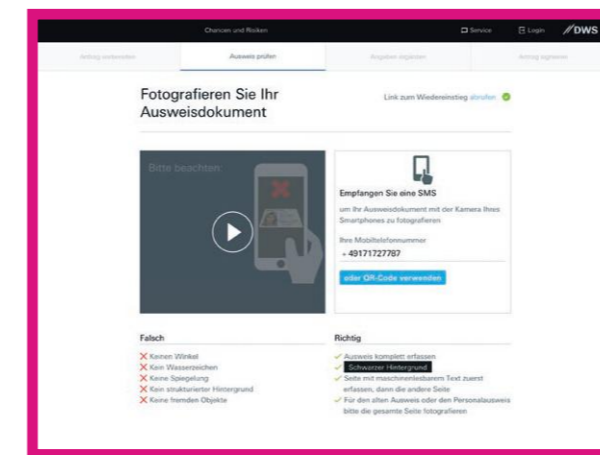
Chancen und Risiken

Service Login DWS

Antrag vorbereiten Ausweis prüfen Angaben ergänzen Antrag signieren

Fotografieren Sie Ihr Ausweisdokument

Link zum Wiedereinstieg abrufen

Bitte beachten

Empfangen Sie eine SMS

um Ihr Ausweisdokument mit der Kamera Ihres Smartphones zu fotografieren

Ihre Mobiltelefonnummer

+ 49171727787

oder QR-Code verwenden

Falsch

Keinen Winkel
Kein Wasserzeichen
Keine Spiegelung
Kein strukturierter Hintergrund
Keine fremden Objekte

Richtig

Ausweis komplett erfassen
Schwarzer Hintergrund
Seite mit maschinenlesbarem Text zuerst erfassen, dann die andere Seite
Für den alten Ausweis oder den Personalausweis bitte die gesamte Seite fotografieren